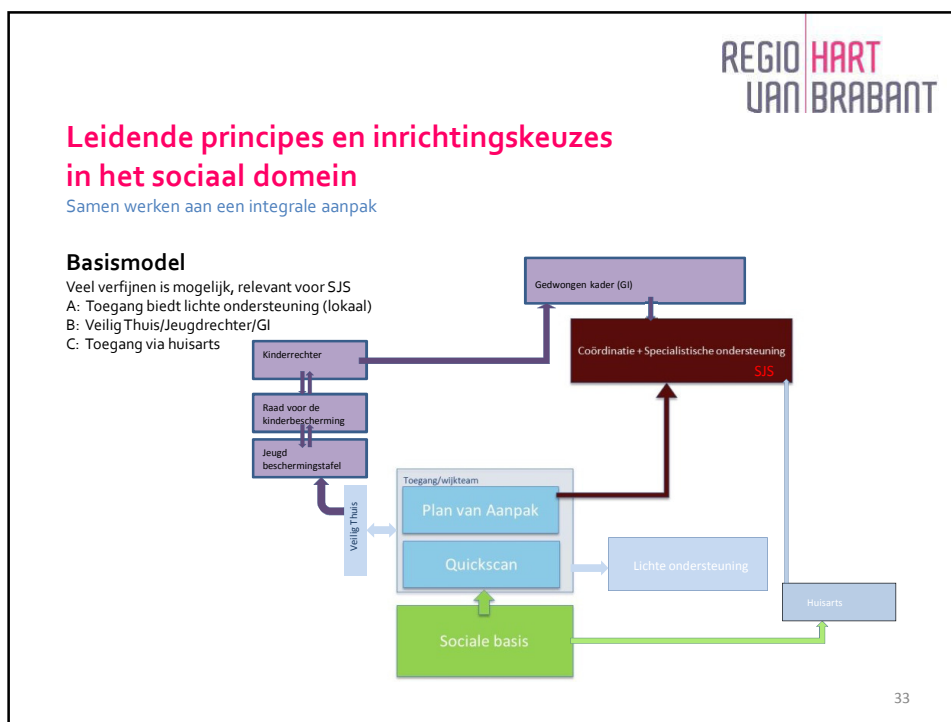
REGIO HART
VAN BRABANT

Leidende principes en inrichtingskeuzes in het sociaal domein
Samen werken aan een integrale aanpak

Basismodel
Veel verfijnen is mogelijk, relevant voor SJS
A: Toegang biedt lichte ondersteuning (lokaal)
B: Veilig Thuis/Jeugdrechter/GI
C: Toegang via huisarts

Gedwongen kader (GI)

Coördinatie + Specialistische ondersteuning
SJS

Kinderrechter

Raad voor de kinderbescherming

Jeugd beschermingstafel

Veilig Thuis

Toegang/wijkteam

Plan van Aanpak

Quickscan

Lichte ondersteuning

Huisarts

Sociale basis

33